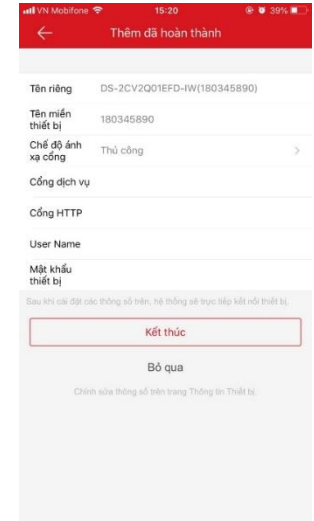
VN Mobifone 15:20 39%

Thêm đã hoàn thành

Tên riêng DS-2CV2Q01EFD-IW(180345890)

Tên miền thiết bị 180345890

Chế độ ánh xạ cổng Thủ công

Cổng dịch vụ

Cổng HTTP

User Name

Mật khẩu thiết bị

Sau khi cài đặt các thông số trên, hệ thống sẽ trực tiếp kết nối thiết bị.

Kết thúc

Bỏ qua

Chỉnh sửa thông số trên trang Thông tin Thiết bị.